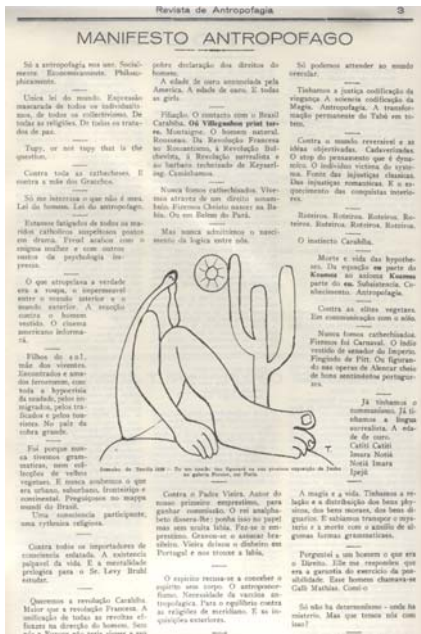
Revista de Antropofagia 3

MANIFESTO ANTROPOFAGO

Só a antropofagia nos une. Socialmente. Economicamente. Philosophicamente.

Unica lei do mundo. Expressão mascarada de todos os individualismos, de todos os collectivismos. De todas as religiões. De todos os tratados de paz.

Tupy, or not tupy that is the question.

Contra toda as cathecheses. E contra a mãe dos Gracchos.

Só me interessa o que não é meu. Lei do homem. Lei do antropofago.

Estamos fatigados de todos os maridos catholicos suspeitosos postos em drama. Freud acabou com o enigma mulher e com outros sustos da psychologia impressa.

O que atropelava a verdade era a roupa, o impermeavel entre o mundo interior e o mundo exterior. A reacção contra o homem vestido. O cinema americano informará.

Filhos do sol, mãe dos viventes. Encontrados e amados ferozmente, com toda a hypocrisia da saudade, pelos immigrados, pelos traficados e pelos touristes. No paiz da cobra grande.

Foi porque nunca tivemos grammaticas, nem collecções de velhos vegetaes. E nunca soubemos o que era urbano, suburbano, fronteiriço e continental. Preguiçosos no mappa mundi do Brasil.

Uma consciencia participante, uma rythmica religiosa.

Contra todos os importadores de consciencia enlatada. A existencia palpavel da vida. E a mentalidade prelogica para o Sr. Levy Bruhl estudar.

Queremos a revolução Carahiba. Maior que a revolução Franceza. A unificação de todas as revoltas efficazes na direcção do homem. Sem nós a Europa não teria siquer a sua pobre declaração dos direitos do homem.

A edade de ouro annunciada pela America. A edade de ouro. E todas as girls.

Filiação. O contacto com o Brasil Carahiba. Oú Villeganhon print terre. Montaigne. O homem natural. Rousseau. Da Revolução Franceza ao Romantismo, á Revolução Bolchevista, á Revolução surrealista e ao barbaro technizado de Keyserling. Caminhamos.

Nunca fomos cathechisados. Vivemos atravez de um direito sonambulo. Fizemos Christo nascer na Bahia. Ou em Belem do Pará.

Mas nunca admittimos o nascimento da logica entre nós.

Desenho de Tarsila 1928 — De um quadro que figurará na sua proxima exposição de Junho na galeria Percier, em Paris.

Contra o Padre Vieira. Autor do nosso primeiro emprestimo, para ganhar commissão. O rei analphabeto dissera-lhe: ponha isso no papel mas sem muita labia. Fez-se o emprestimo. Gravou-se o assucar brasileiro. Vieira deixou o dinheiro em Portugal e nos trouxe a labia.

O espirito recusa-se a conceber o espirito sem corpo. O antropomorfismo. Necessidade da vaccina antropofagica. Para o equilibrio contra as religiões de meridiano. E as inquisições exteriores.

Só podemos attender ao mundo orecular.

Tinhamos a justiça codificação da vingança. A sciencia codificação da Magia. Antropofagia. A transformação permanente do Tabú em totem.

Contra o mundo reversivel e as idéas objectivadas. Cadaverisadas. O stop do pensamento que é dynamico. O individuo victima do systema. Fonte das injustiças classicas. Das injustiças romanticas. E o esquecimento das conquistas interiores.

Roteiros. Roteiros. Roteiros. Roteiros. Roteiros. Roteiros. Roteiros.

O instincto Carahiba.

Morte e vida das hypotheses. Da equação eu parte do Kosmos ao axioma Kosmos parte do eu. Subsistencia. Conhecimento. Antropofagia.

Contra as elites vegetaes. Em communicação com o sólo.

Nunca fomos cathechisados. Fizemos foi Carnaval. O indio vestido de senador do Imperio. Fingindo de Pitt. Ou figurando nas operas de Alencar cheio de bons sentimentos portuguezes.

Já tinhamos o communismo. Já tinhamos a lingua surrealista. A edade de ouro. Catiti Catiti Imara Notiá Notiá Imara Ipejú.

A magia e a vida. Tinhamos a relação e a distribuição dos bens physicos, dos bens moraes, dos bens dignarios. E sabiamos transpor o mysterio e a morte com o auxilio de algumas formas grammaticaes.

Perguntei a um homem o que era o Direito. Elle me respondeu que era a garantia do exercicio da possibilidade. Esse homem chamava-se Galli Mathias. Comi-o.

Só não ha determinismo - onde ha misterio. Mas que temos nós com isso?